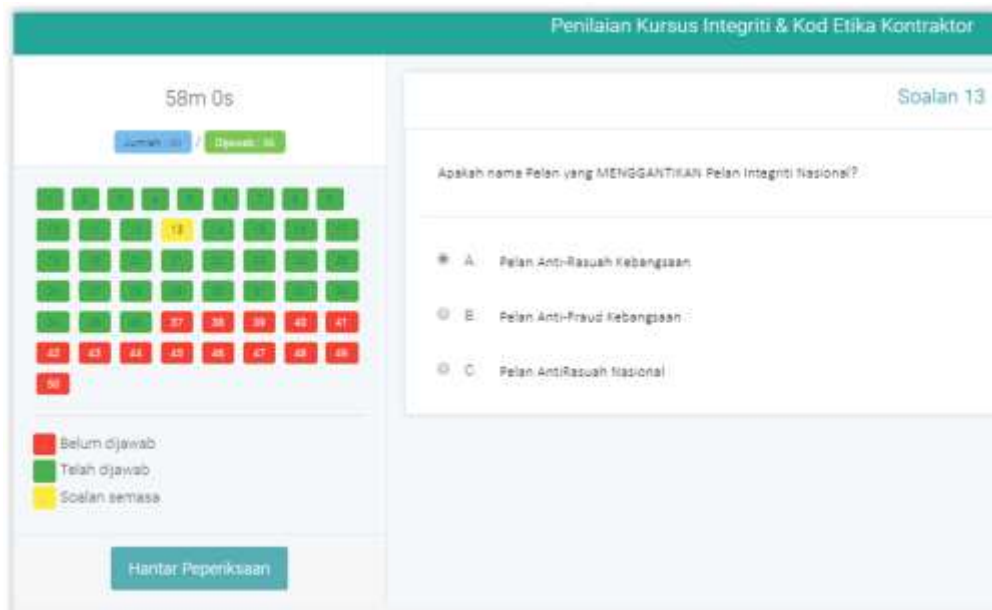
Penilaian Kursus Integriti & Kod Etika Kontraktor

58m 0s

Jumlah : 50 / Dijawab : 36

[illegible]
13
37 38 39 40 41
42 43 44 45 46 47 48 49
50

Belum dijawab
Telah dijawab
Soalan semasa

Hantar Peperiksaan

Soalan 13

Apakah nama Pelan yang MENGGANTIKAN Pelan Integriti Nasional?

A. Pelan Anti-Rasuah Kebangsaan

B. Pelan Anti-Fraud Kebangsaan

C. Pelan AntiRasuah Nasional